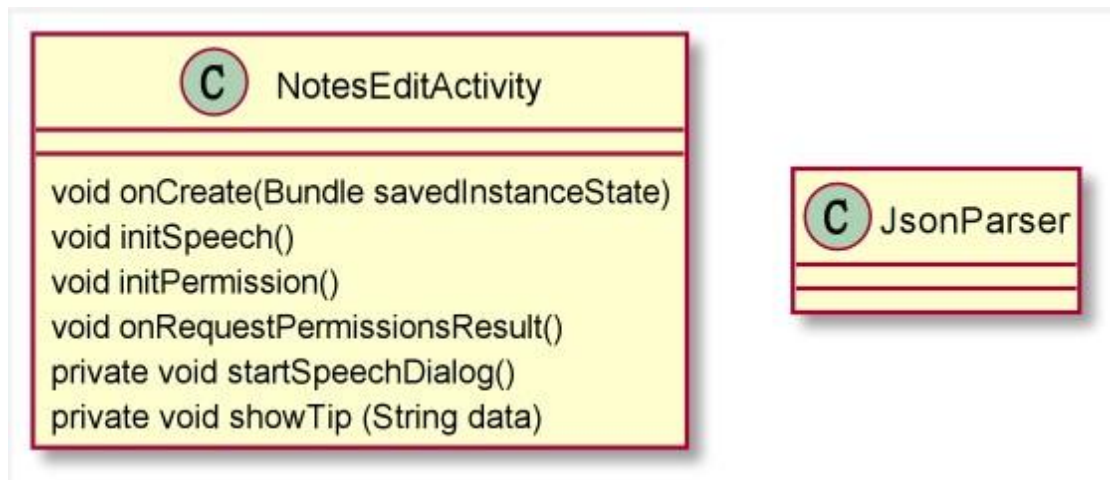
C NotesEditActivity

void onCreate(Bundle savedInstanceState)
void initSpeech()
void initPermission()
void onRequestPermissionsResult()
private void startSpeechDialog()
private void showTip (String data)

C JsonParser